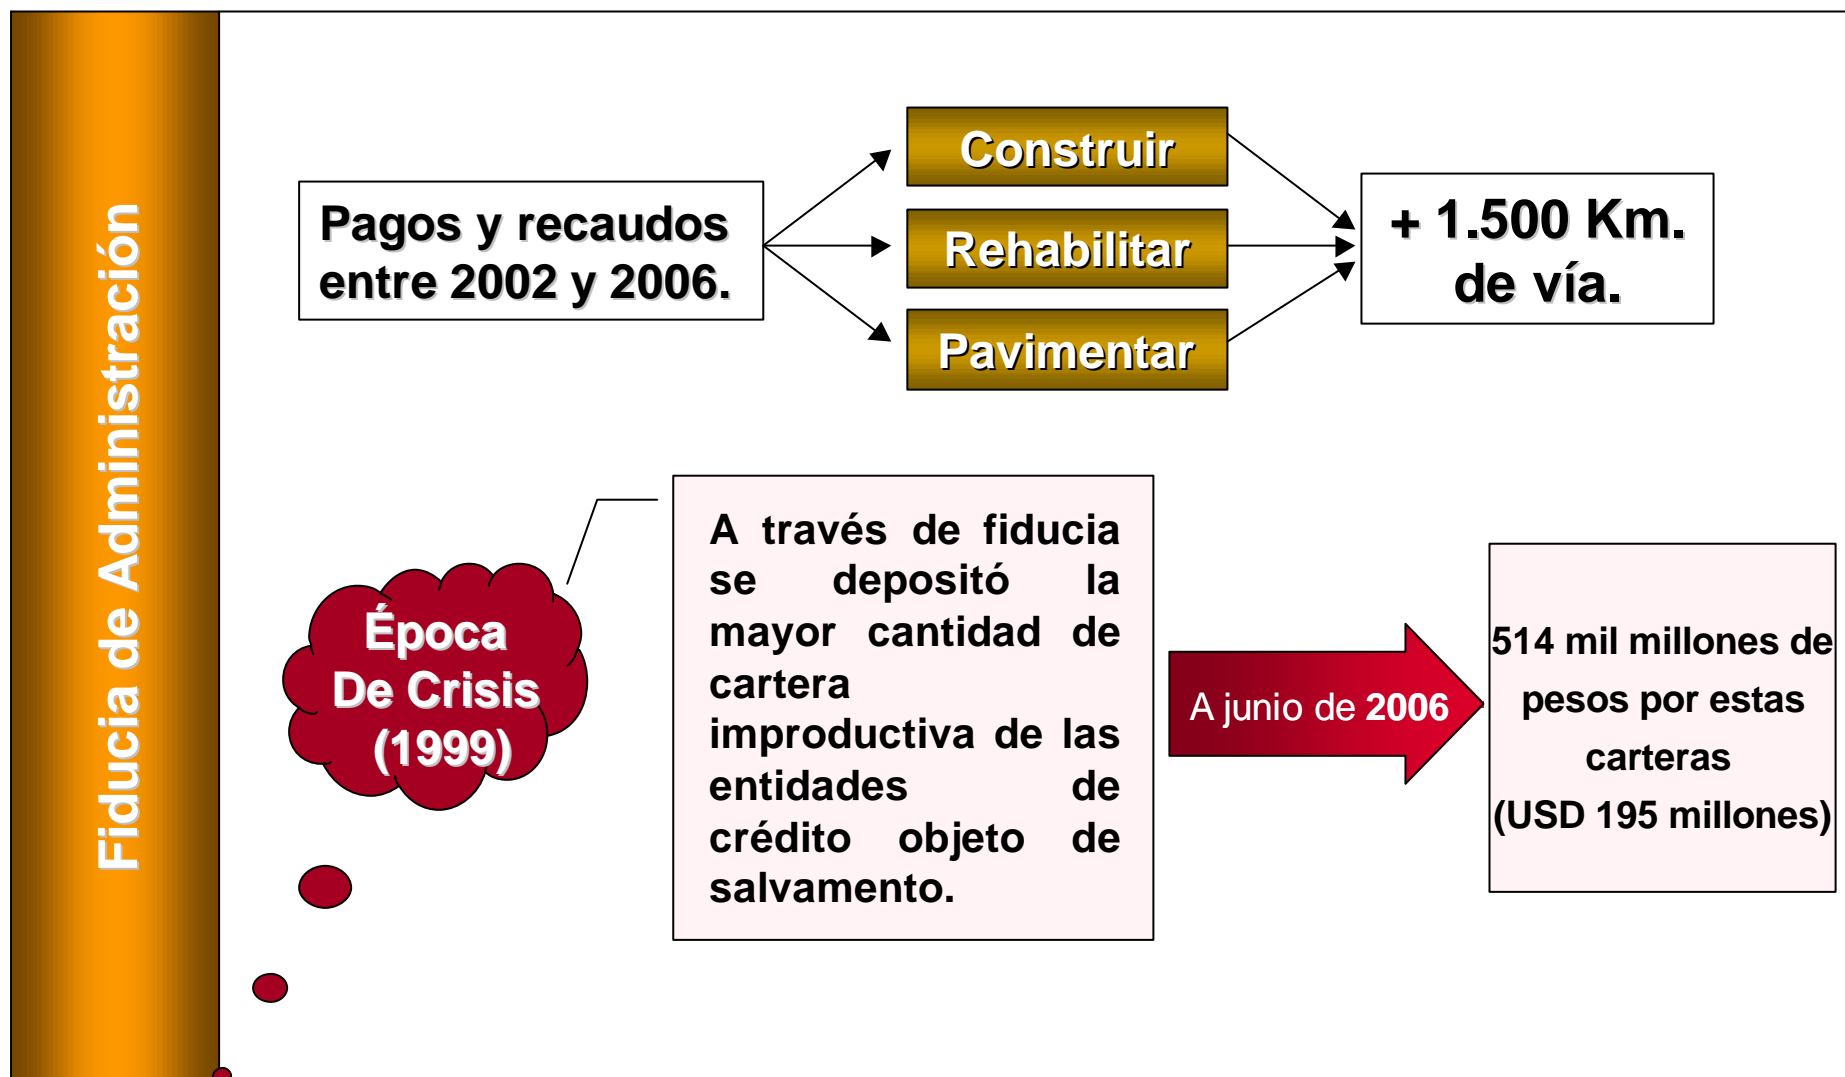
Fiducia de Administración

Pagos y recaudos entre 2002 y 2006.

Construir

Rehabilitar

Pavimentar

+ 1.500 Km. de vía.

Época De Crisis (1999)

A través de fiducia se depositó la mayor cantidad de cartera improductiva de las entidades de crédito objeto de salvamento.

A junio de 2006

514 mil millones de pesos por estas carteras (USD 195 millones)